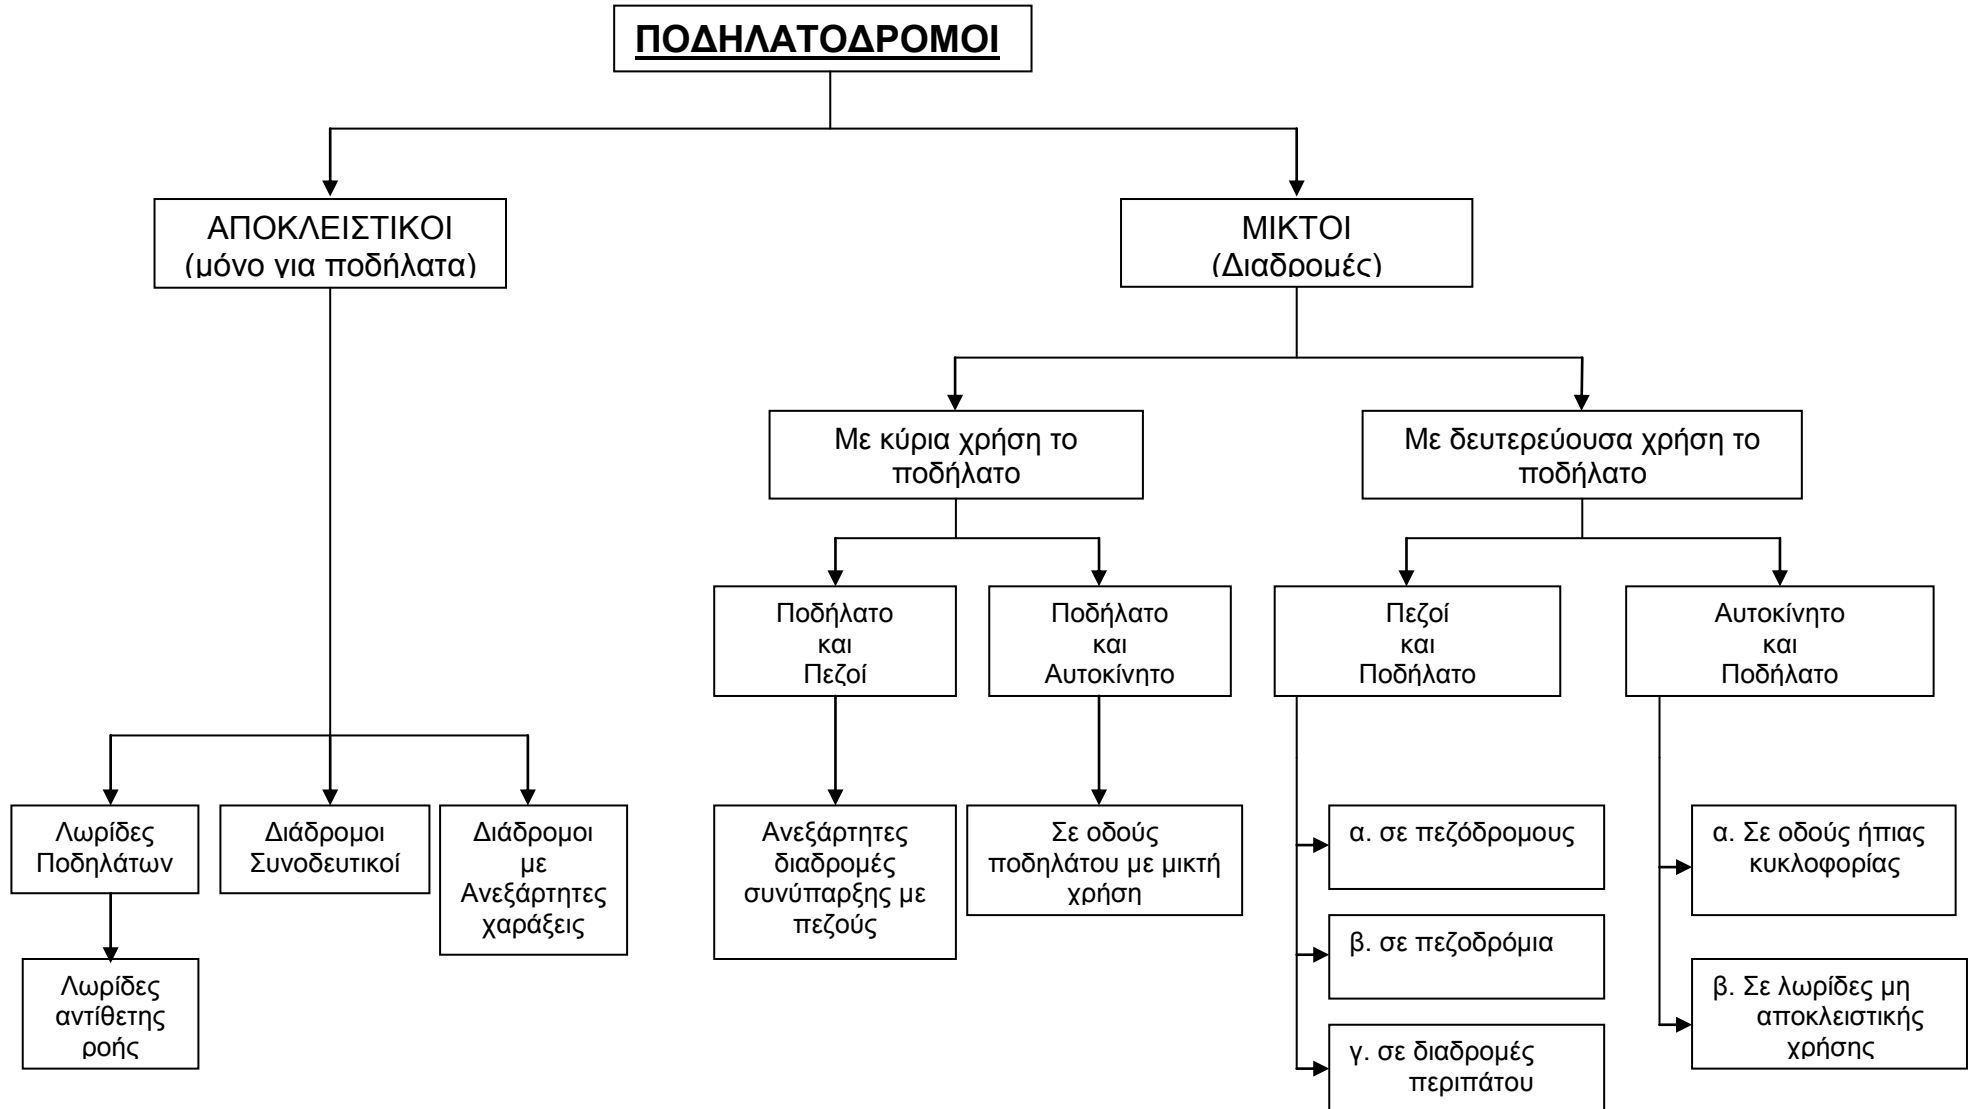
ΠΟΔΗΛΑΤΟΔΡΟΜΟΙ

ΑΠΟΚΛΕΙΣΤΙΚΟΙ (μόνο για ποδήλατα)

ΜΙΚΤΟΙ (Διαδρομές)

Με κύρια χρήση το ποδήλατο

Με δευτερεύουσα χρήση το ποδήλατο

Ποδήλατο και Πεζοί

Ποδήλατο και Αυτοκίνητο

Πεζοί και Ποδήλατο

Αυτοκίνητο και Ποδήλατο

Λωρίδες Ποδηλάτων

Διάδρομοι Συνοδευτικοί

Διάδρομοι με Ανεξάρτητες χαράξεις

Λωρίδες αντίθετης ροής

Ανεξάρτητες διαδρομές συνύπαρξης με πεζούς

Σε οδούς ποδηλάτου με μικτή χρήση

α. σε πεζόδρομους

β. σε πεζοδρόμια

γ. σε διαδρομές περιπάτου

α. Σε οδούς ήπιας κυκλοφορίας

β. Σε λωρίδες μη αποκλειστικής χρήσης